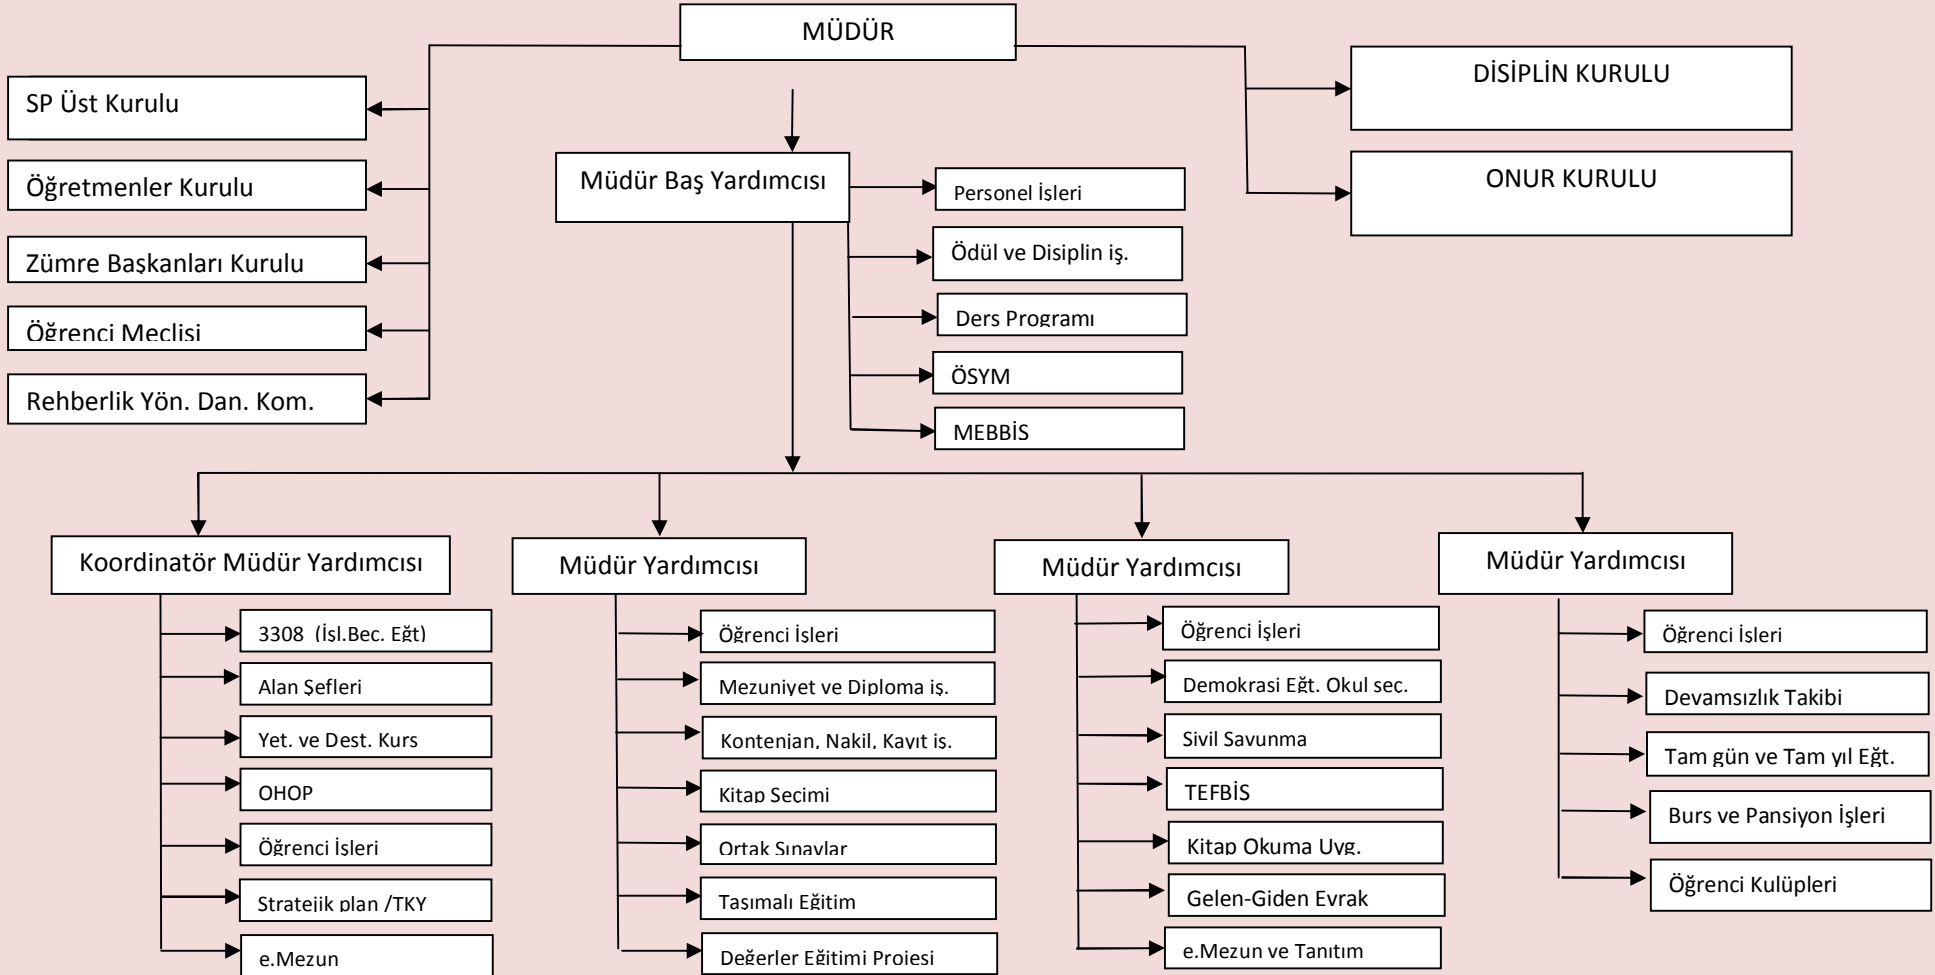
MÜDÜR

SP Üst Kurulu

Öğretmenler Kurulu

Zümre Başkanları Kurulu

Öğrenci Meclisi

Rehberlik Yön. Dan. Kom.

Müdür Baş Yardımcısı

Personel İşleri

Ödül ve Disiplin iş.

Ders Programı

ÖSYM

MEBBİS

DİSİPLİN KURULU

ONUR KURULU

Koordinatör Müdür Yardımcısı

3308 (İşl.Bec. Eğt)

Alan Şefleri

Yet. ve Dest. Kurs

OHOP

Öğrenci İşleri

Stratejik plan /TKY

e.Mezun

Müdür Yardımcısı

Öğrenci İşleri

Mezuniyet ve Diploma iş.

Kontenjan, Nakil, Kayıt iş.

Kitap Seçimi

Ortak Sınavlar

Taşımalı Eğitim

Değerler Eğitimi Projesi

Müdür Yardımcısı

Öğrenci İşleri

Demokrasi Eğt. Okul seç.

Sivil Savunma

TEFBİS

Kitap Okuma Uyg.

Gelen-Giden Evrak

e.Mezun ve Tanıtım

Müdür Yardımcısı

Öğrenci İşleri

Devamsızlık Takibi

Tam gün ve Tam yıl Eğt.

Burs ve Pansiyon İşleri

Öğrenci Kulüpleri